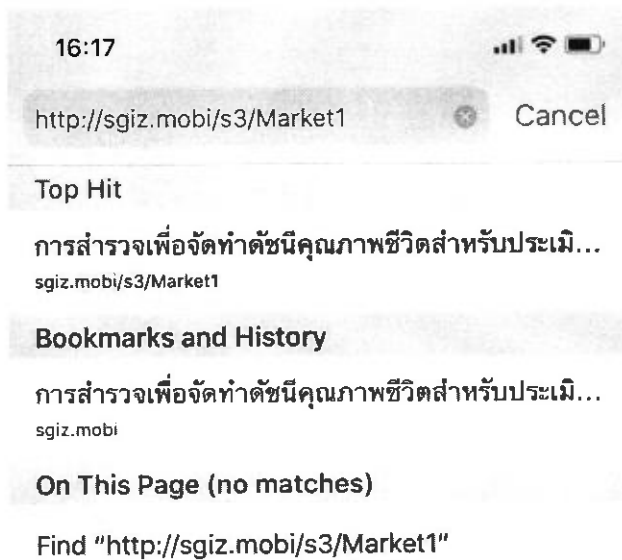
16:17

http://sgiz.mobi/s3/Market1 Cancel

Top Hit

การสำรวจเพื่อจัดทำดัชนีคุณภาพชีวิตสำหรับประเมิ...
sgiz.mobi/s3/Market1

Bookmarks and History

การสำรวจเพื่อจัดทำดัชนีคุณภาพชีวิตสำหรับประเมิ...
sgiz.mobi

On This Page (no matches)

Find "http://sgiz.mobi/s3/Market1"